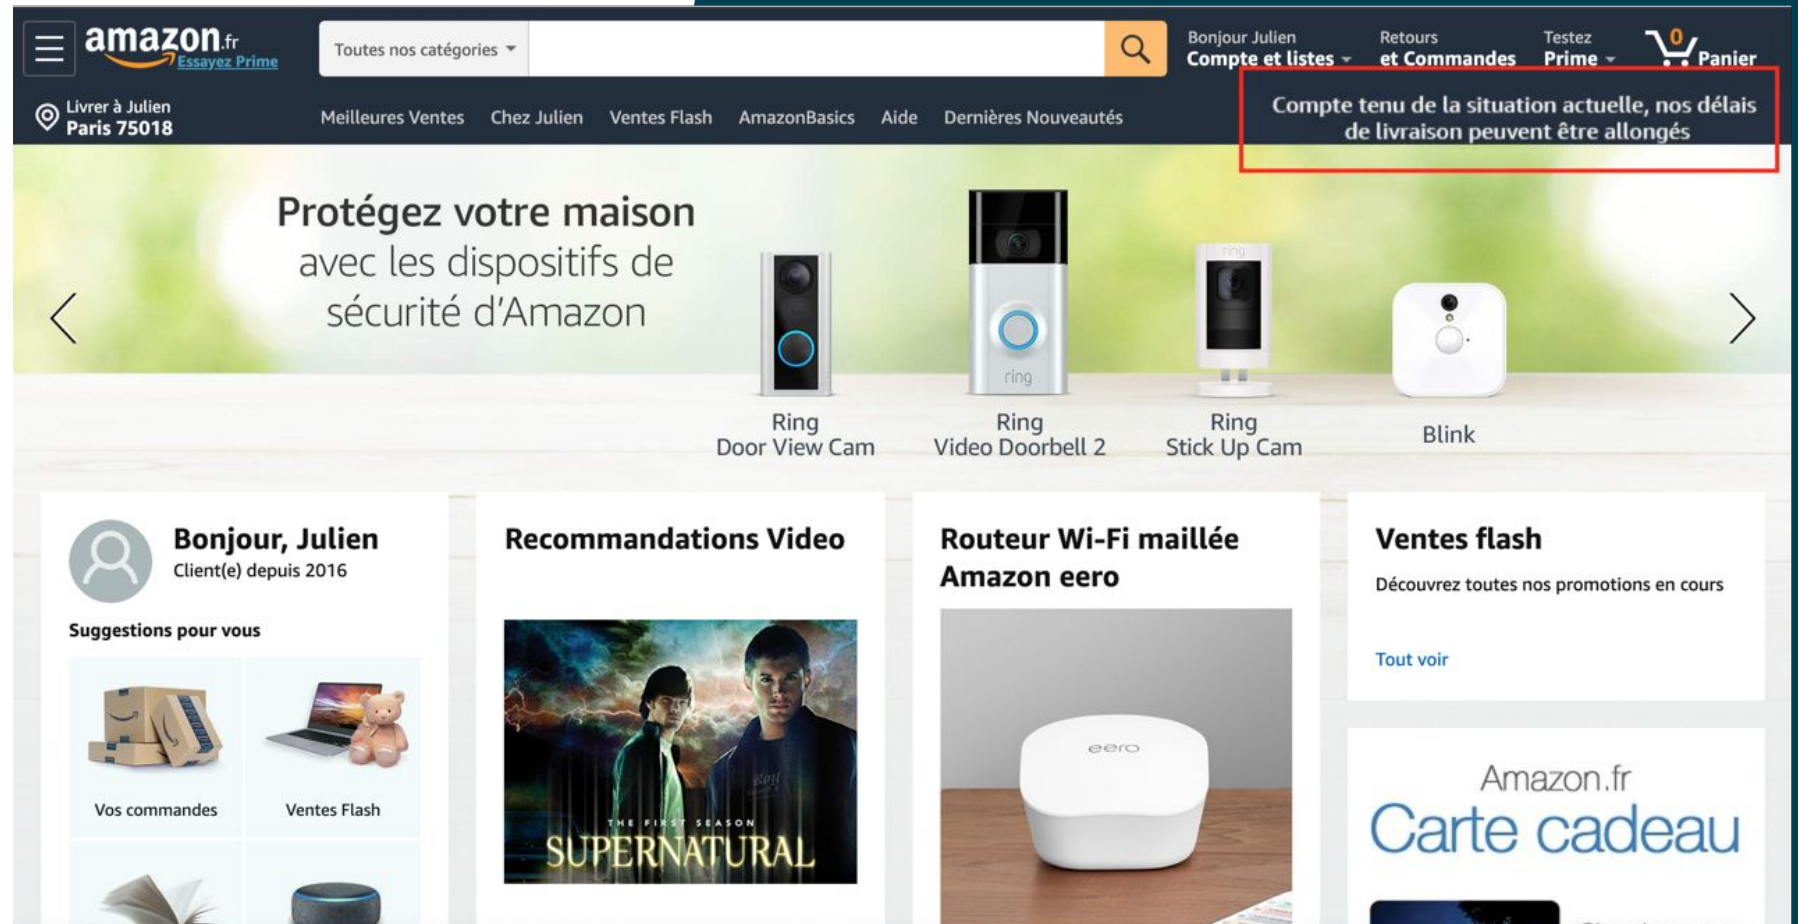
amazon.fr
Essayez Prime

Toutes nos catégories

Bonjour Julien
Compte et listes

Retours
et Commandes

Testez
Prime

0
Panier

Livrer à Julien
Paris 75018

Meilleures Ventes Chez Julien Ventes Flash AmazonBasics Aide Dernières Nouveautés

Compte tenu de la situation actuelle, nos délais de livraison peuvent être allongés

Protégez votre maison
avec les dispositifs de sécurité d'Amazon

ring

Ring
Door View Cam

Ring
Video Doorbell 2

Ring
Stick Up Cam

Blink

Bonjour, Julien
Client(e) depuis 2016

Suggestions pour vous

Vos commandes

Ventes Flash

Recommandations Video

THE FIRST SEASON
SUPERNATURAL

Routeur Wi-Fi maillée Amazon eero

eero

Ventes flash

Découvrez toutes nos promotions en cours

Tout voir

Amazon.fr
Carte cadeau